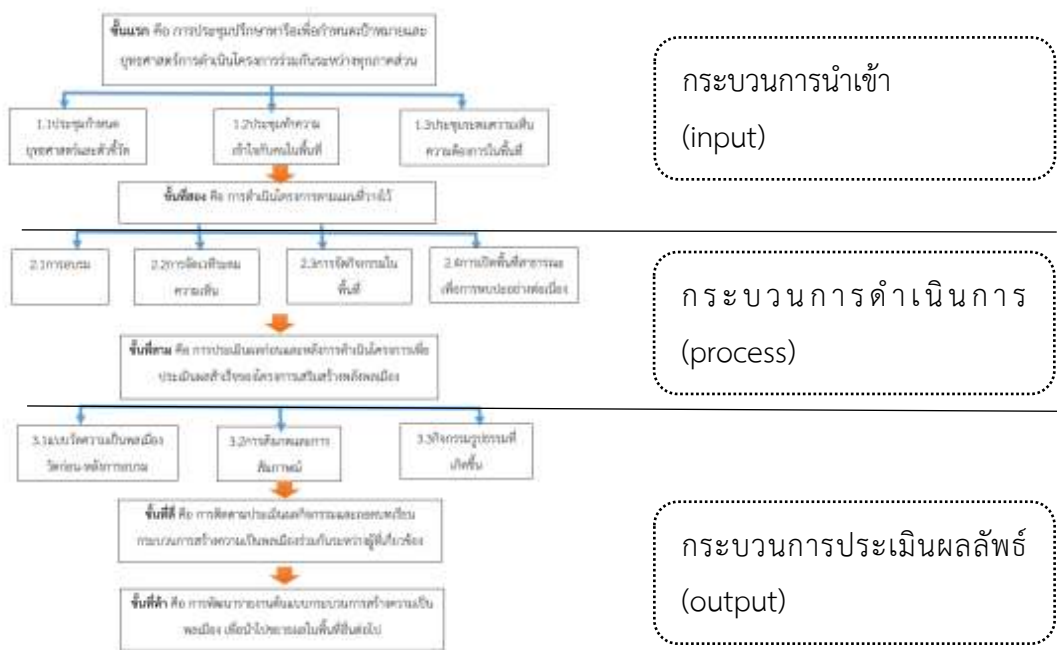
ขั้นแรก คือ การประชุมปรึกษาหารือเพื่อกำหนดเป้าหมายและยุทธศาสตร์การดำเนินโครงการร่วมกันระหว่างทุกภาคส่วน

1.1ประชุมกำหนดยุทธศาสตร์และตัวชี้วัด

1.2ประชุมทำความเข้าใจกับคนในพื้นที่

1.3ประชุมระดมความเห็นความต้องการในพื้นที่

ขั้นที่สอง คือ การดำเนินโครงการตามแผนที่วางไว้

2.1การอบรม

2.2การจัดเวทีระดมความเห็น

2.3การจัดกิจกรรมในพื้นที่

2.4การเปิดพื้นที่สาธารณะเพื่อการพบปะอย่างต่อเนื่อง

ขั้นที่สาม คือ การประเมินผลก่อนและหลังการดำเนินโครงการเพื่อประเมินผลสำเร็จของโครงการเสริมสร้างพลังพลเมือง

3.1แบบวัดความเป็นพลเมืองวัดก่อน-หลังการอบรม

3.2การสัมภาษณ์การสังเกต

3.3กิจกรรมรูปธรรมที่เกิดขึ้น

ขั้นที่สี่ คือ การติดตามประเมินผลกิจกรรมและถอดบทเรียนกระบวนการสร้างความเป็นพลเมืองร่วมกันระหว่างผู้ที่เกี่ยวข้อง

ขั้นที่ห้า คือ การพัฒนารายงานต้นแบบกระบวนการสร้างความเป็นพลเมือง เพื่อนำไปขยายผลในพื้นที่อื่นต่อไป

กระบวนการนำเข้า
(input)

กระบวนการดำเนินการ
(process)

กระบวนการประเมินผลลัพธ์
(output)